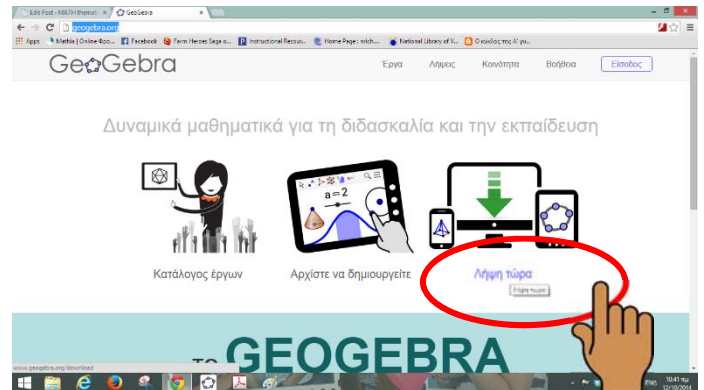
Edit Post - MATH themn ×
GeoGebra ×
geogebra.org
Apps
Mathin | Online Φρο...
Facebook
Farm Heroes Saga o...
Instructional Resour...
Home Page : nrich...
National Library of V...
Ο κύκλος της Α' γυ...

GeoGebra
Έργα
Λήψεις
Κοινότητα
Βοήθεια
Είσοδος

Δυναμικά μαθηματικά για τη διδασκαλία και την εκπαίδευση

$a = 2$

Κατάλογος έργων
Αρχίστε να δημιουργείτε
Λήψη τώρα
Λήψη τώρα

www.geogebra.org/download
τo GEOGEBRA

ENG
10:41 πμ
12/10/2014